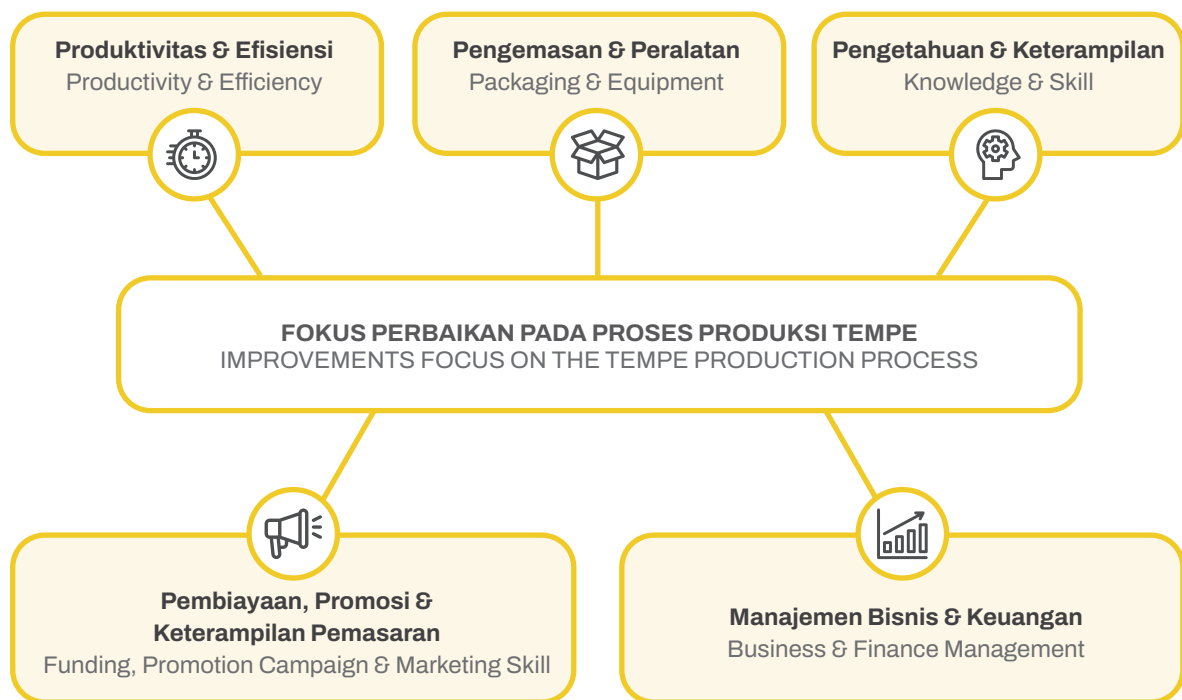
Produktivitas & Efisiensi
Productivity & Efficiency

Pengemasan & Peralatan
Packaging & Equipment

Pengetahuan & Keterampilan
Knowledge & Skill

FOKUS PERBAIKAN PADA PROSES PRODUKSI TEMPE
IMPROVEMENTS FOCUS ON THE TEMPE PRODUCTION PROCESS

Pembiayaan, Promosi & Keterampilan Pemasaran
Funding, Promotion Campaign & Marketing Skill

Manajemen Bisnis & Keuangan
Business & Finance Management